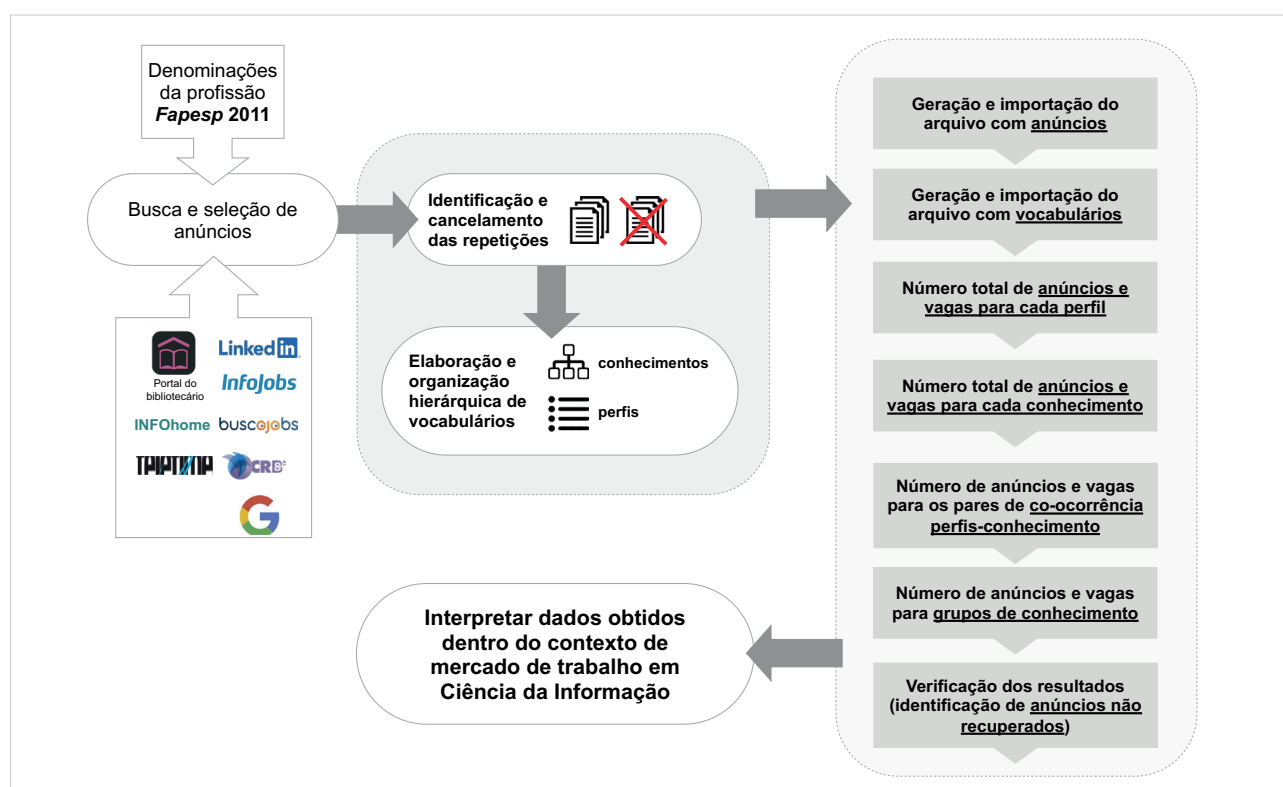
Denominações da profissão *Fapesp* 2011

Busca e seleção de anúncios

Portal do bibliotecário

LinkedIn

InfoJobs

INFOhome

buscojobs

TRIPTMP

CRB8

Identificação e cancelamento das repetições

Elaboração e organização hierárquica de vocabulários

conhecimentos

perfis

Geração e importação do arquivo com anúncios

Geração e importação do arquivo com vocabulários

Número total de anúncios e vagas para cada perfil

Número total de anúncios e vagas para cada conhecimento

Número de anúncios e vagas para os pares de co-ocorrência perfis-conhecimento

Número de anúncios e vagas para grupos de conhecimento

Verificação dos resultados (identificação de anúncios não recuperados)

Interpretar dados obtidos dentro do contexto de mercado de trabalho em Ciência da Informação